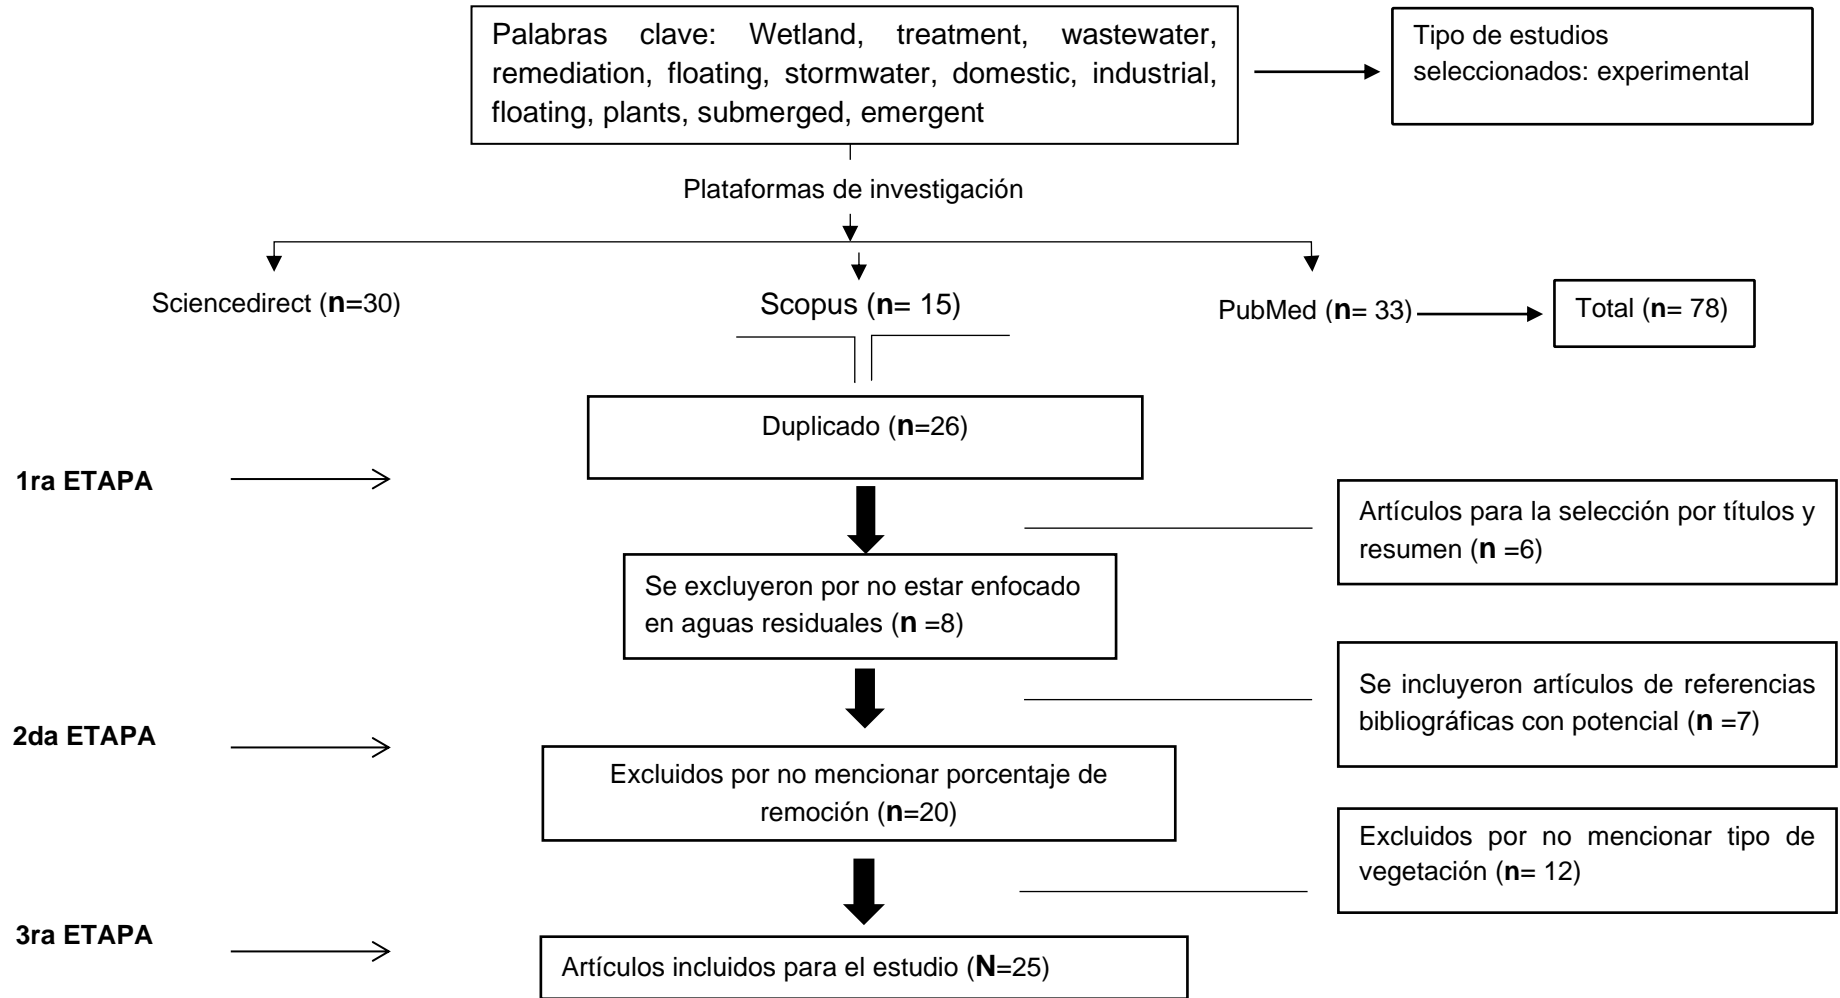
Palabras clave: Wetland, treatment, wastewater, remediation, floating, stormwater, domestic, industrial, floating, plants, submerged, emergent

Tipo de estudios seleccionados: experimental

Plataformas de investigación

Sciencedirect (**n**=30)

Scopus (**n**= 15)

PubMed (**n**= 33)

Total (**n**= 78)

Duplicado (**n**=26)

1ra ETAPA

Artículos para la selección por títulos y resumen (**n** =6)

Se excluyeron por no estar enfocado en aguas residuales (**n** =8)

Se incluyeron artículos de referencias bibliográficas con potencial (**n** =7)

2da ETAPA

Excluidos por no mencionar porcentaje de remoción (**n**=20)

Excluidos por no mencionar tipo de vegetación (**n**= 12)

3ra ETAPA

Artículos incluidos para el estudio (**N**=25)